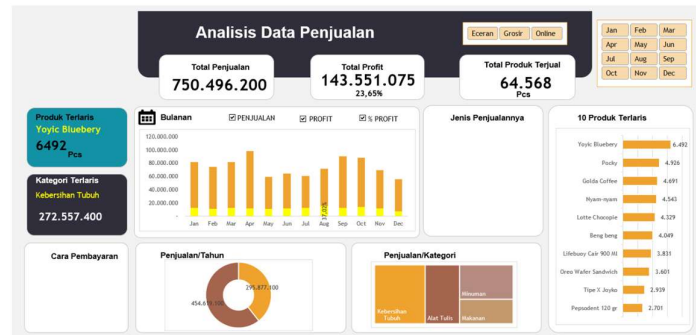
Analisis Data Penjualan

Eceran | Grosir | Online

| Jan | Feb | Mar |
|---|---|---|
| Apr | May | Jun |
| Jul | Aug | Sep |
| Oct | Nov | Dec |

Total Penjualan
750.496.200

Total Profit
143.551.075
23,65%

Total Produk Terjual
64.568
Pcs

Produk Terlaris
Yoyic Bluebery
6492 Pcs

Kategori Terlaris
Kebersihan Tubuh
272.557.400

Bulanan
PENJUALAN
PROFIT
% PROFIT

120.000.000
100.000.000
80.000.000
60.000.000
40.000.000
20.000.000
-

Jan Feb Mar Apr May Jun Jul Aug Sep Oct Nov Dec

Jenis Penjualannya

10 Produk Terlaris
Yoyic Blueberry 6.492
Pocky 4.926
Golda Coffee 4.691
Nyam-nyam 4.543
Lotte Chocopie 4.329
Beng beng 4.049
Lifebuoy Cair 900 Ml 3.831
Oreo Wafer Sandwich 3.601
Tipe X Joyko 2.939
Pepsodent 120 gr 2.701

Cara Pembayaran

Penjualan/Tahun
454.6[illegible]
295.877.000

Penjualan/Kategori
Kebersihan Tubuh
Alat Tulis
Minuman
Makanan